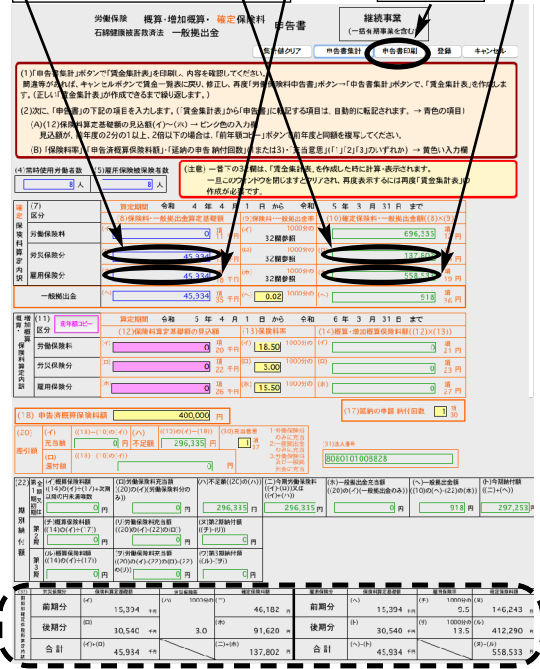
労働保険　概算・増加概算・確定保険料　申告書
石綿健康被害救済法　一般拠出金

継続事業
(一括有期事業を含む)

表示項目クリア　申告書集計　申告書印刷　登録　キャンセル

(1)「申告書集計」ボタンで「賃金集計表」を印刷し、内容を確認してください。
間違等があれば、キャンセルボタンで賃金一覧表に戻り、修正し、再度「労働保険料申告書」ボタン→「申告書集計」ボタンで、「賃金集計表」を作成します。(正しい「賃金集計表」が作成できるまで繰り返します。)

(2)次に、「申告書」の下記の項目を入力します。(「賃金集計表」から「申告書」に転記する項目は、自動的に転記されます。→ 青色の項目)
(A)(12)保険料算定基礎額の見込額(イ)〜(ハ) → ピンク色の入力
見込額が、前年度の2分の1以上、2倍以下の場合は、「前年額コピー」ボタンで前年度と同額を複写してください。
(B)「保険料率」「申告済概算保険料額」「延納の申告 納付回数」(または3)「事業廃止等理由」「1」「2」「3」のいずれか) → 黄色い入力欄

(4)常時使用労働者数　8人
(5)雇用保険被保険者数　8人

(注意) 一番下の32欄は、「賃金集計表」を作成した時に計算・表示されます。
一旦このフォームを閉じますとクリアされ、再度表示するには再度「賃金集計表」の作成が必要です。

確定保険料算定内訳
(7) 区分
算定期間　令和 4 年 4 月 1 日 から　令和 5 年 3 月 31 日 まで
(8)保険料・一般拠出金算定基礎額　(9)保険料・一般拠出金率　(10)確定保険料・一般拠出金額(8)×(9)
労働保険料　(イ)　1000分の
労災保険分　(ロ) 45,934 千円　1000分の 32欄参照　137,802
雇用保険分　(ホ) 45,934 千円　1000分の 32欄参照　558,533
(ハ) 696,335
一般拠出金　45,934 千円　0.02　1000分の　918

概算・増加概算保険料算定内訳
(11) 区分　前年額コピー
算定期間　令和 5 年 4 月 1 日 から　令和 6 年 3 月 31 日 まで
(12)保険料算定基礎額の見込額　(13)保険料率　(14)概算・増加概算保険料額((12)×(13))
労働保険料　(イ) 千円　1000分の
労災保険分　(ロ) 千円　3.00
雇用保険分　(ホ) 千円　15.50
(イ) 18.50

(18) 申告済概算保険料額　400,000 円
(17)延納の申告 納付回数　3

(20) 差引額　(イ) 充当額　0 円　不足額　296,335 円
(ロ) 還付額
(31)法人番号　8080101008828

期別納付額
第1期 (イ)概算保険料額　(ロ)労働保険料充当額　(ハ)不足額　296,335　(ニ)今期労働保険料　296,335　(ホ)一般拠出金充当額　(ヘ)一般拠出金額　918　(ト)今期納付額　297,253
第2期 (チ)概算保険料額　(リ)労働保険料充当額　(ヌ)第2期納付額　0
第3期 (ル)概算保険料額　(ヲ)労働保険料充当額　(ワ)第3期納付額　0

32 労災保険分
前期分　(イ) 15,334 千円　(ハ)　46,182 円
後期分　(ロ) 30,540 千円　3.0　(ホ) 91,620 円
合計　(イ)+(ロ) 45,934 千円　(ニ)+(ホ) 137,802 円
雇用保険分
前期分　(イ) 15,394 千円　9.5　146,243 円
後期分　(ロ) 30,540 千円　13.5　412,290 円
合計　(イ)+(ロ) 45,934 千円　558,533 円